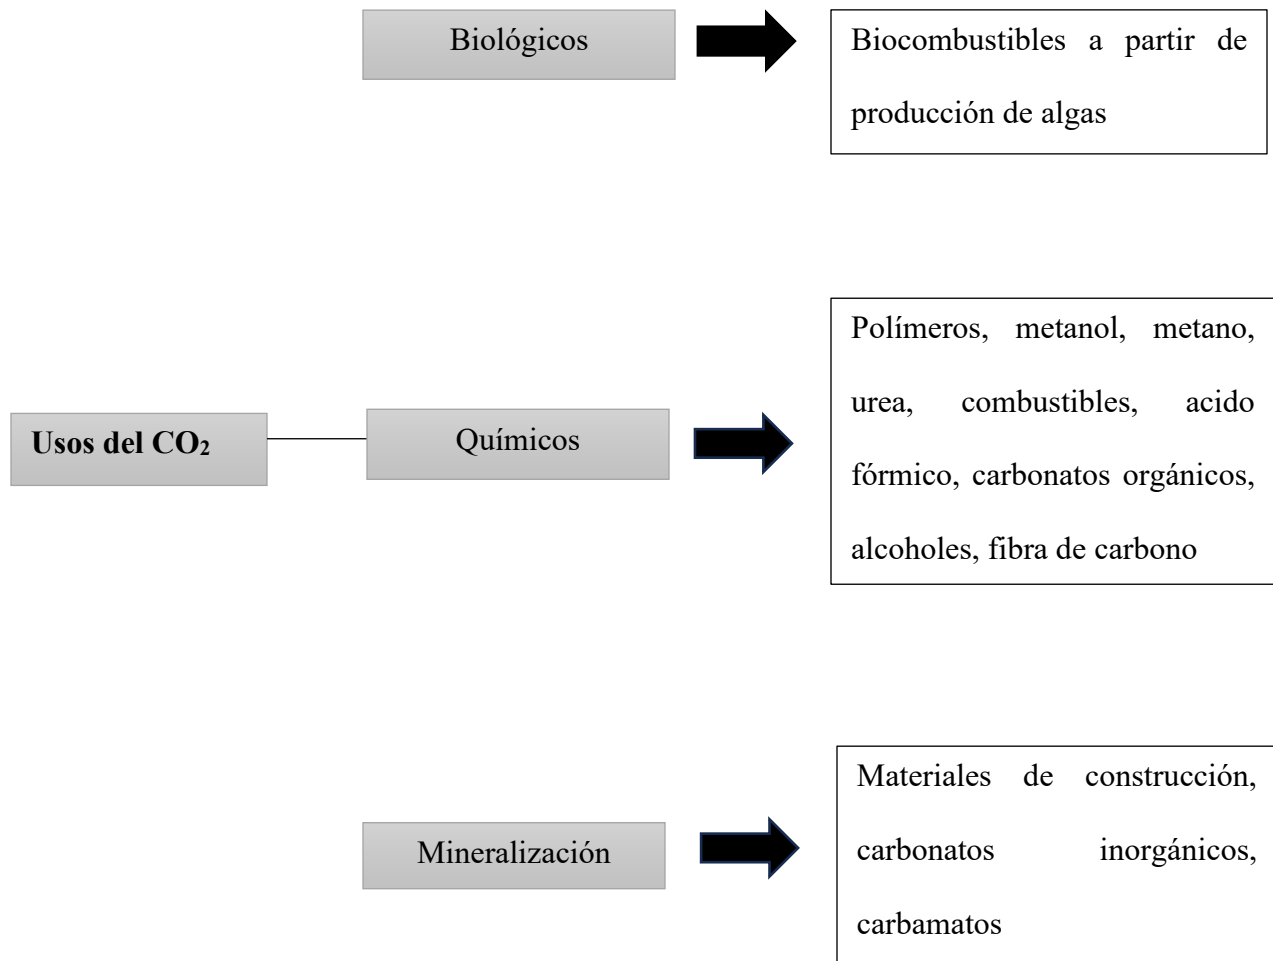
Biológicos

Biocombustibles a partir de producción de algas

Usos del $CO_2$

Químicos

Polímeros, metanol, metano, urea, combustibles, acido fórmico, carbonatos orgánicos, alcoholes, fibra de carbono

Mineralización

Materiales de construcción, carbonatos inorgánicos, carbamatos